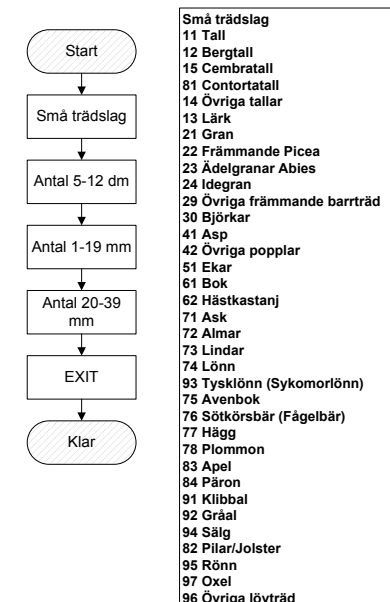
Start

Små trädslag

Antal 5-12 dm

Antal 1-19 mm

Antal 20-39 mm

EXIT

Klar

Små trädslag
11 Tall
12 Bergtall
15 Cembratall
81 Contortatall
14 Övriga tallar
13 Lärk
21 Gran
22 Främmande Picea
23 Ädelgranar Abies
24 Idegran
29 Övriga främmande barrträd
30 Björkar
41 Asp
42 Övriga popplar
51 Ekar
61 Bok
62 Hästkastanj
71 Ask
72 Almar
73 Lindar
74 Lönn
93 Tysklönn (Sykomorlönn)
75 Avenbok
76 Sötkörsbär (Fågelbär)
77 Hägg
78 Plommon
83 Apel
84 Päron
91 Klibbal
92 Gråal
94 Sälg
82 Pilar/Jolster
95 Rönn
97 Oxel
96 Övriga lövträd